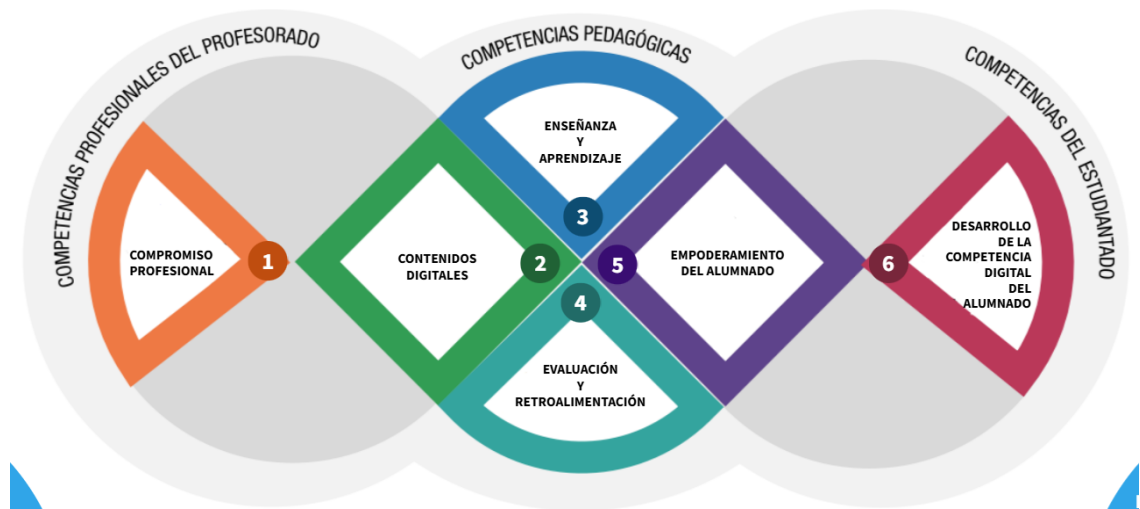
COMPETENCIAS PROFESIONALES DEL PROFESORADO

COMPETENCIAS PEDAGÓGICAS

COMPETENCIAS DEL ESTUDIANTADO

COMPROMISO PROFESIONAL

1

CONTENIDOS DIGITALES

2

ENSEÑANZA Y APRENDIZAJE

3

4

EVALUACIÓN Y RETROALIMENTACIÓN

5

EMPODERAMIENTO DEL ALUMNADO

6

DESARROLLO DE LA COMPETENCIA DIGITAL DEL ALUMNADO